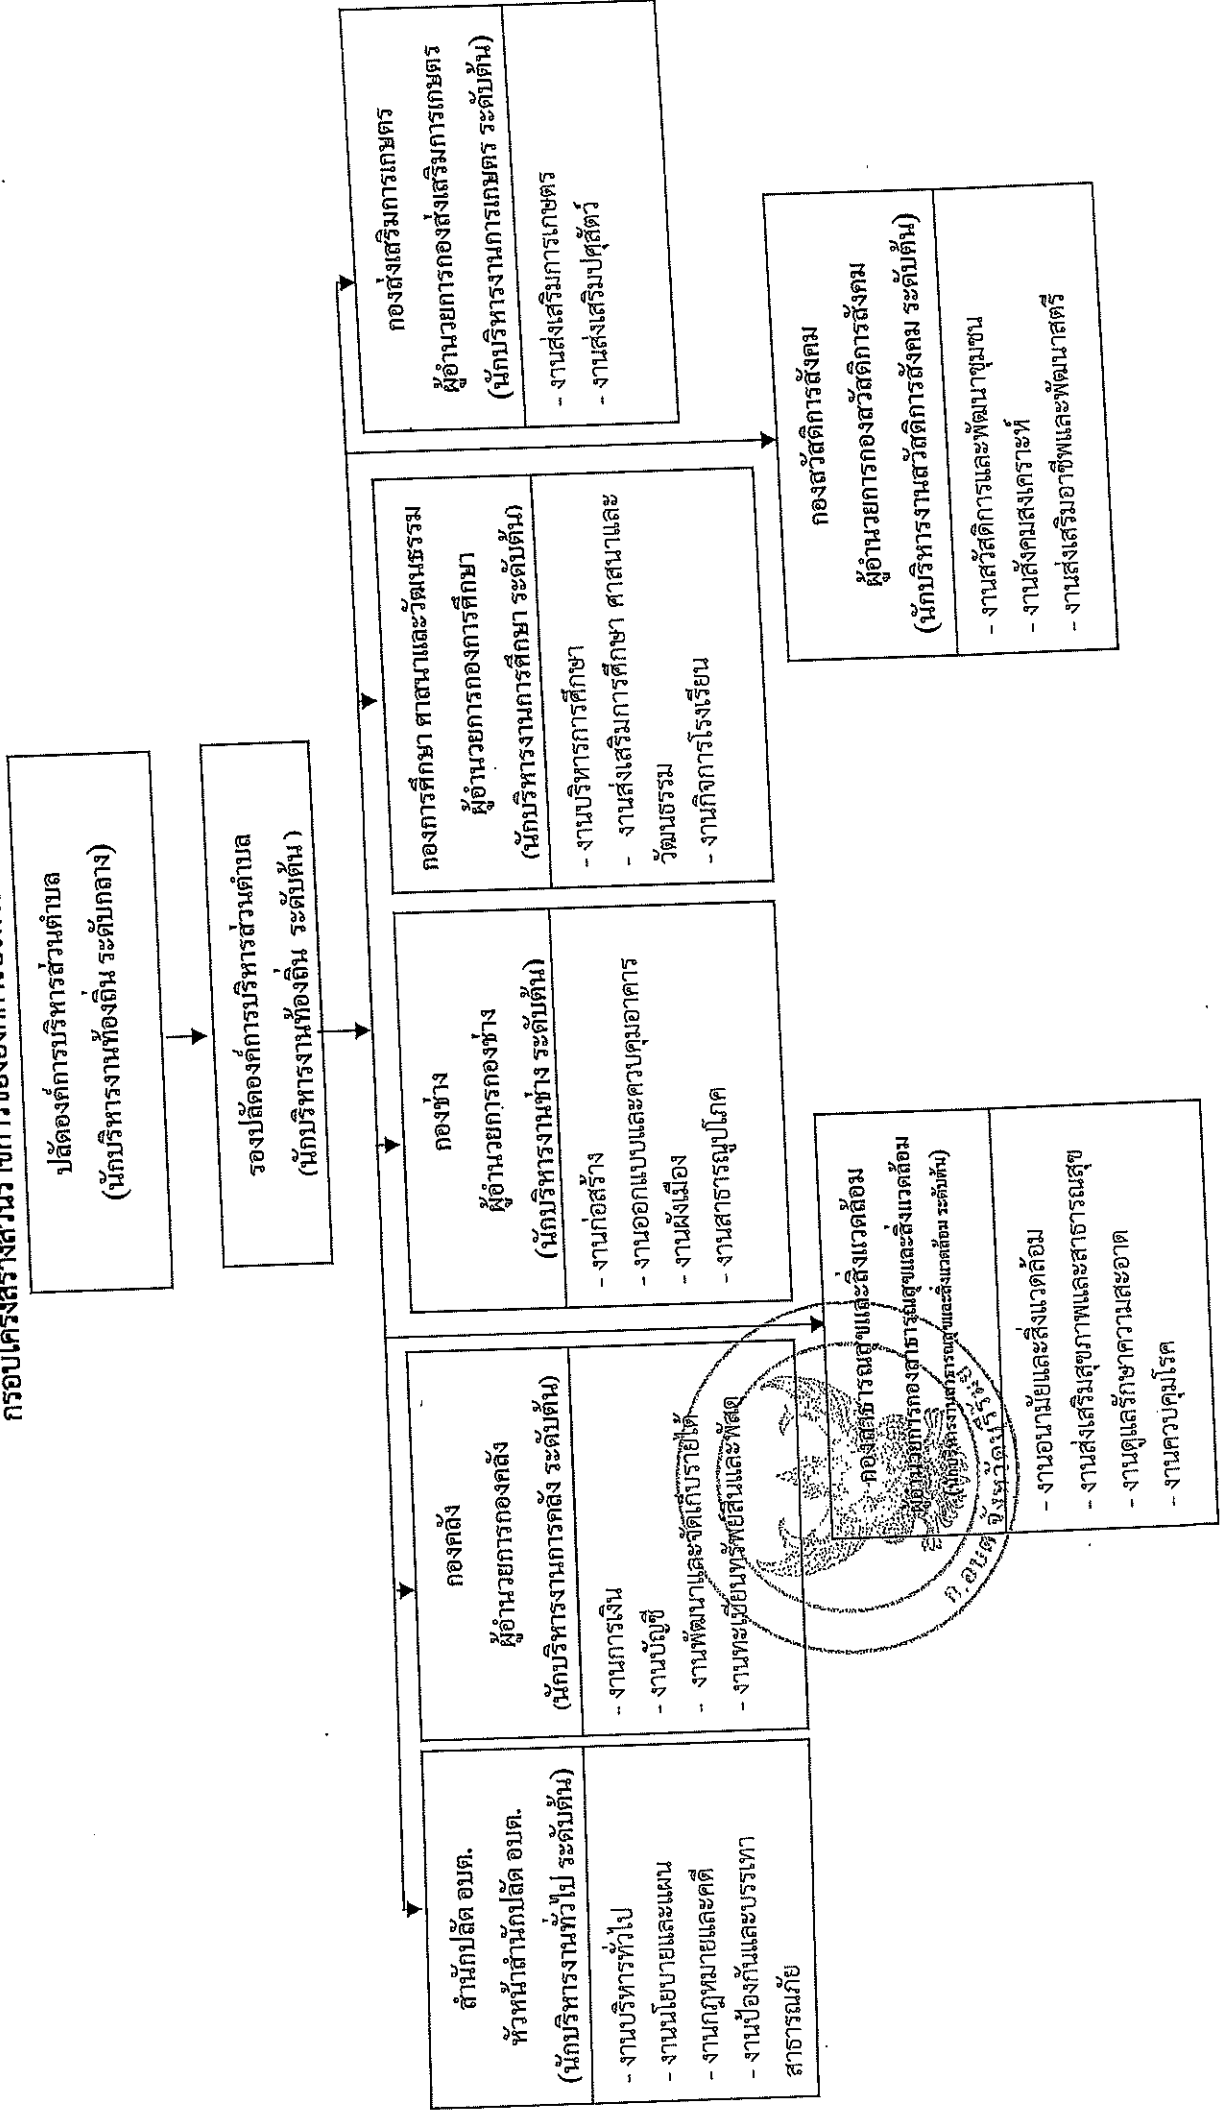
กรอบโครงสร้างส่วนราชการขององค์การบริหารส่วนตำบล

ปลัดองค์การบริหารส่วนตำบล
(นักบริหารงานท้องถิ่น ระดับกลาง)

รองปลัดองค์การบริหารส่วนตำบล
(นักบริหารงานท้องถิ่น ระดับต้น)

สำนักปลัด อบต.
หัวหน้าสำนักปลัด อบต.
(นักบริหารงานทั่วไป ระดับต้น)
- งานบริหารทั่วไป
- งานนโยบายและแผน
- งานกฎหมายและคดี
- งานป้องกันและบรรเทาสาธารณภัย

กองคลัง
ผู้อำนวยการกองคลัง
(นักบริหารงานการคลัง ระดับต้น)
- งานการเงิน
- งานบัญชี
- งานพัฒนาและจัดเก็บรายได้
- งานทะเบียนทรัพย์สินและพัสดุ

กองช่าง
ผู้อำนวยการกองช่าง
(นักบริหารงานช่าง ระดับต้น)
- งานก่อสร้าง
- งานออกแบบและควบคุมอาคาร
- งานผังเมือง
- งานสาธารณูปโภค

กองการศึกษา ศาสนาและวัฒนธรรม
ผู้อำนวยการกองการศึกษา
(นักบริหารงานการศึกษา ระดับต้น)
- งานบริหารการศึกษา
- งานส่งเสริมการศึกษา ศาสนาและวัฒนธรรม
- งานกิจการโรงเรียน

กองส่งเสริมการเกษตร
ผู้อำนวยการกองส่งเสริมการเกษตร
(นักบริหารงานการเกษตร ระดับต้น)
- งานส่งเสริมการเกษตร
- งานส่งเสริมปศุสัตว์

กองสาธารณสุขและสิ่งแวดล้อม
ผู้อำนวยการกองสาธารณสุขและสิ่งแวดล้อม
(นักบริหารงานสาธารณสุขและสิ่งแวดล้อม ระดับต้น)
- งานอนามัยและสิ่งแวดล้อม
- งานส่งเสริมสุขภาพและสาธารณสุข
- งานดูแลรักษาความสะอาด
- งานควบคุมโรค

กองสวัสดิการสังคม
ผู้อำนวยการกองสวัสดิการสังคม
(นักบริหารงานสวัสดิการสังคม ระดับต้น)
- งานสวัสดิการและพัฒนาชุมชน
- งานสังคมสงเคราะห์
- งานส่งเสริมอาชีพและพัฒนาสตรี

อบต. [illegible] จังหวัด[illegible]